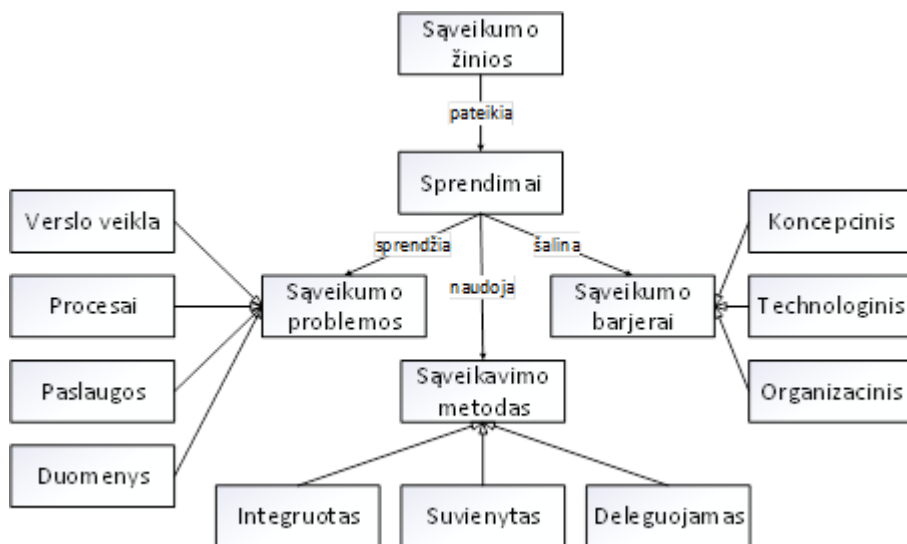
Sąveikumo žinios

pateikia

Sprendimai

sprendžia

naudoja

šalina

Verslo veikla

Procesai

Paslaugos

Duomenys

Sąveikumo problemos

Sąveikavimo metodas

Sąveikumo barjerai

Koncepcinis

Technologinis

Organizacinis

Integruotas

Suvienytas

Deleguojamas